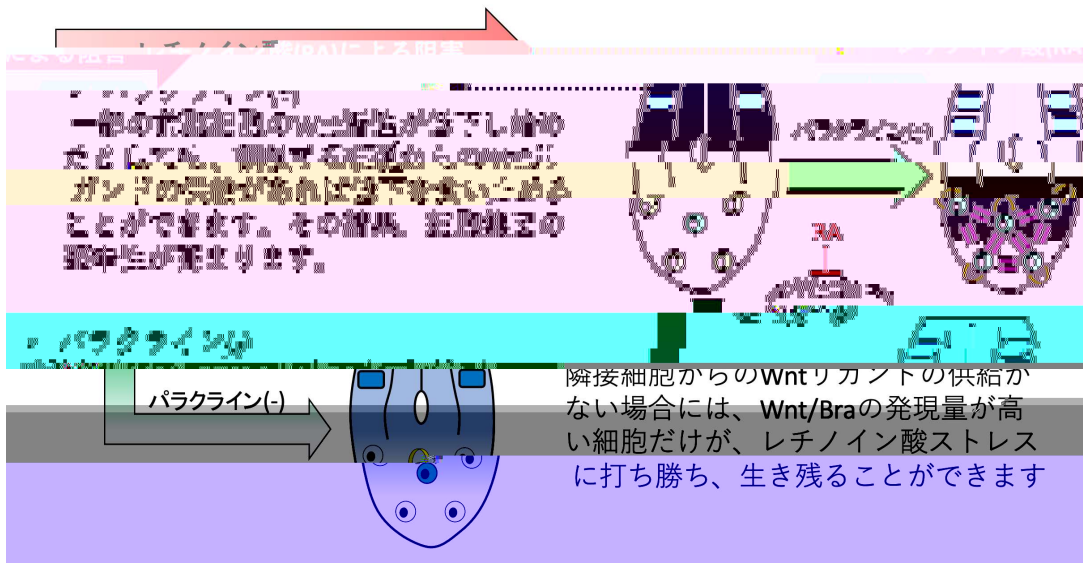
レチノイン酸(RA)による阻害

パラクライン(+)
一部の前駆細胞のWnt活性が高くなってしまったとしても、隣接する細胞からのWntリガンドの供給があれば生き残ることができます。その結果、前駆細胞の多様性が高まります。

パラクライン(+)

RA

パラクライン(-)

パラクライン(-)

隣接細胞からのWntリガンドの供給がない場合には、Wnt/Braの発現量が高い細胞だけが、レチノイン酸ストレスに打ち勝ち、生き残ることができます